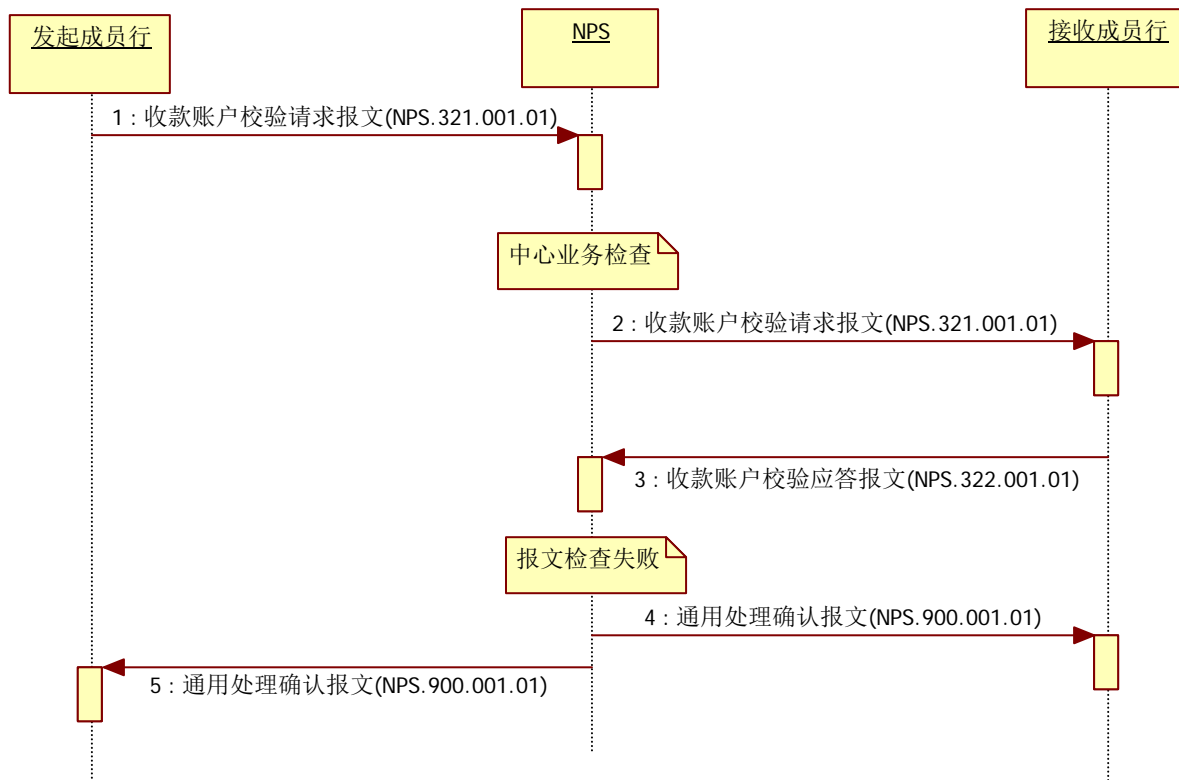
发起成员行

NPS

接收成员行

1 : 收款账户校验请求报文(NPS.321.001.01)

中心业务检查

2 : 收款账户校验请求报文(NPS.321.001.01)

3 : 收款账户校验应答报文(NPS.322.001.01)

报文检查失败

4 : 通用处理确认报文(NPS.900.001.01)

5 : 通用处理确认报文(NPS.900.001.01)